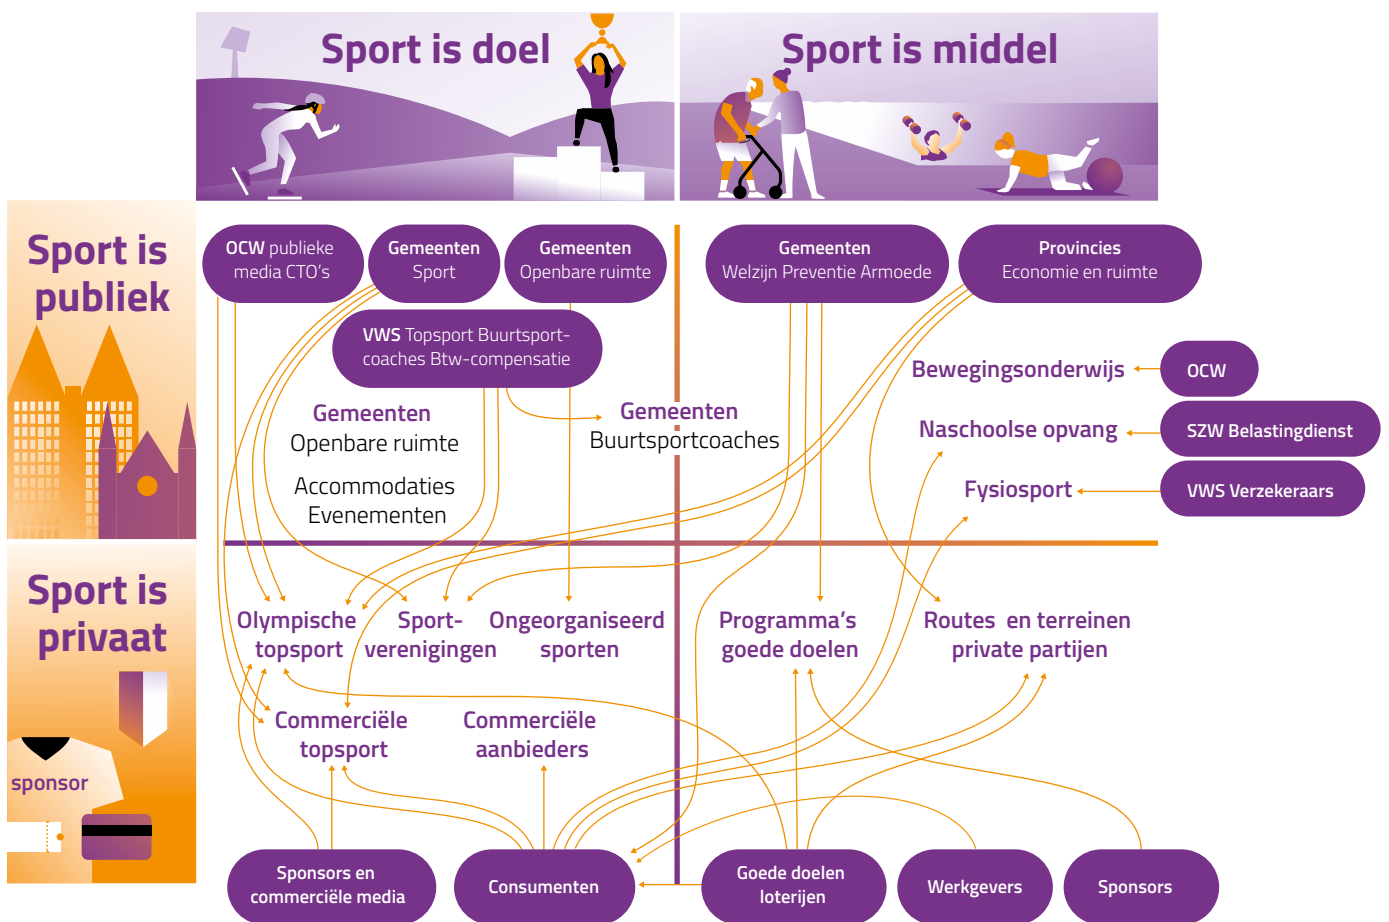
Sport is doel

Sport is middel

Sport is publiek

Sport is privaat

sponsor

OCW publieke media CTO's

Gemeenten Sport

Gemeenten Openbare ruimte

Gemeenten Welzijn Preventie Armoede

Provincies Economie en ruimte

VWS Topsport Buurtsportcoaches Btw-compensatie

Gemeenten Openbare ruimte

Accommodaties Evenementen

Gemeenten Buurtsportcoaches

Bewegingsonderwijs

OCW

Naschoolse opvang

SZW Belastingdienst

Fysiosport

VWS Verzekeraars

Olympische topsport

Sport- verenigingen

Ongeorganiseerd sporten

Programma's goede doelen

Routes en terreinen private partijen

Commerciële topsport

Commerciële aanbieders

Sponsors en commerciële media

Consumenten

Goede doelen loterijen

Werkgevers

Sponsors